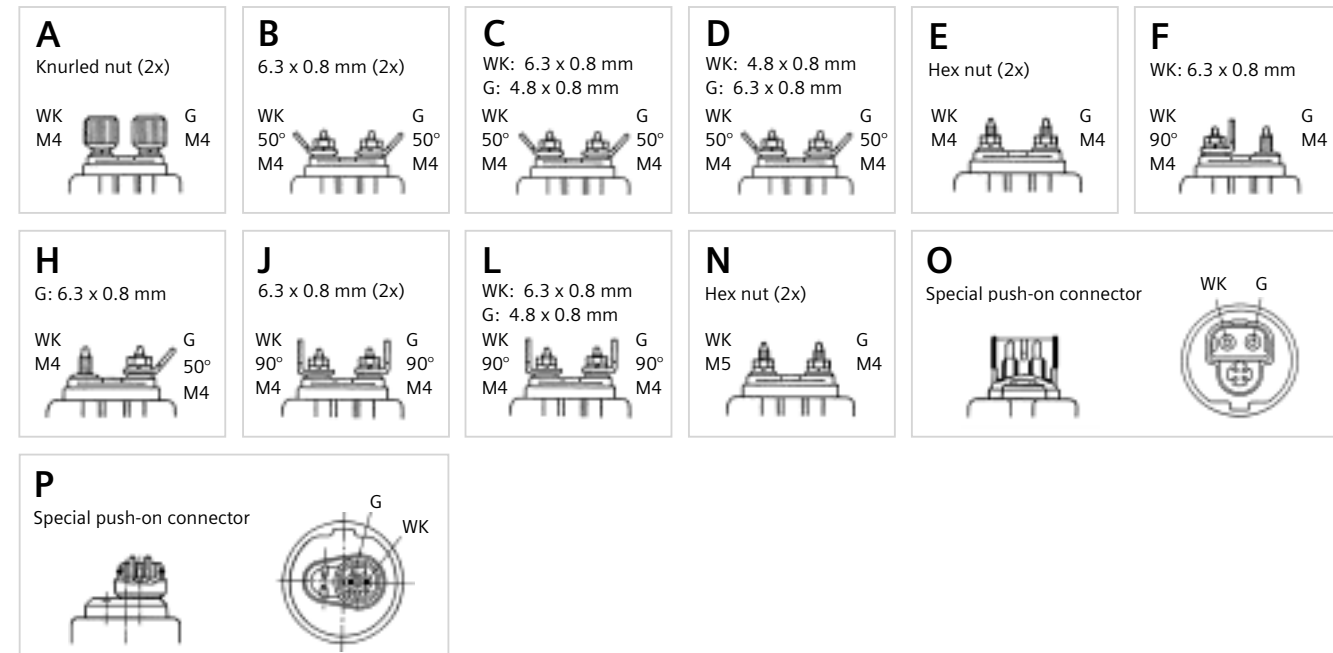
A
Knurled nut (2x)

WK
M4

G
M4

B
6.3 x 0.8 mm (2x)

WK
50°
M4

G
50°
M4

C
WK: 6.3 x 0.8 mm
G: 4.8 x 0.8 mm

WK
50°
M4

G
50°
M4

D
WK: 4.8 x 0.8 mm
G: 6.3 x 0.8 mm

WK
50°
M4

G
50°
M4

E
Hex nut (2x)

WK
M4

G
M4

F
WK: 6.3 x 0.8 mm

WK
90°
M4

G
M4

H
G: 6.3 x 0.8 mm

WK
M4

G
50°
M4

J
6.3 x 0.8 mm (2x)

WK
90°
M4

G
90°
M4

L
WK: 6.3 x 0.8 mm
G: 4.8 x 0.8 mm

WK
90°
M4

G
90°
M4

N
Hex nut (2x)

WK
M5

G
M4

O
Special push-on connector

WK G

P
Special push-on connector

G
WK